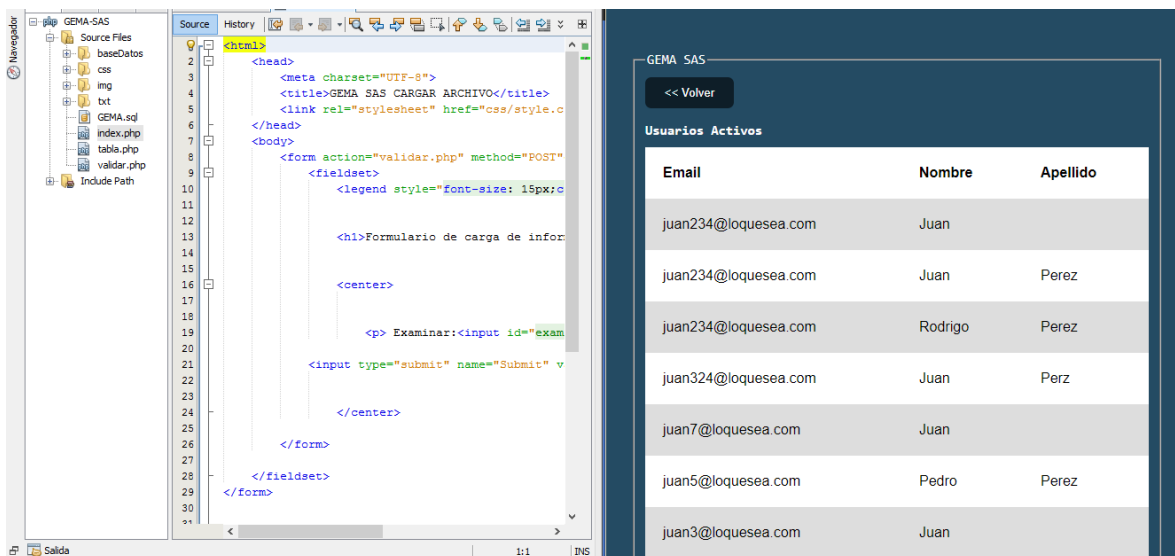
Navegador

GEMA-SAS
Source Files
baseDatos
css
img
txt
GEMA.sql
index.php
tabla.php
validar.php
Include Path

Source History

1 <html>
2 <head>
3 <meta charset="UTF-8">
4 <title>GEMA SAS CARGAR ARCHIVO</title>
5 <link rel="stylesheet" href="css/style.c
6 </head>
7 <body>
8 <form action="validar.php" method="POST"
9 <fieldset>
10 <legend style="font-size: 15px;c
11
12
13 <h1>Formulario de carga de infor
14
15
16 <center>
17
18
19 <p> Examinar:<input id="exam
20
21 <input type="submit" name="Submit" v
22
23
24 </center>
25
26 </form>
27
28 </fieldset>
29 </form>
30
31

Salida
1:1 INS

GEMA SAS
<< Volver
Usuarios Activos

| Email | Nombre | Apellido |
|---|---|---|
| juan234@loquesea.com | Juan | |
| juan234@loquesea.com | Juan | Perez |
| juan234@loquesea.com | Rodrigo | Perez |
| juan324@loquesea.com | Juan | Perz |
| juan7@loquesea.com | Juan | |
| juan5@loquesea.com | Pedro | Perez |
| juan3@loquesea.com | Juan | |